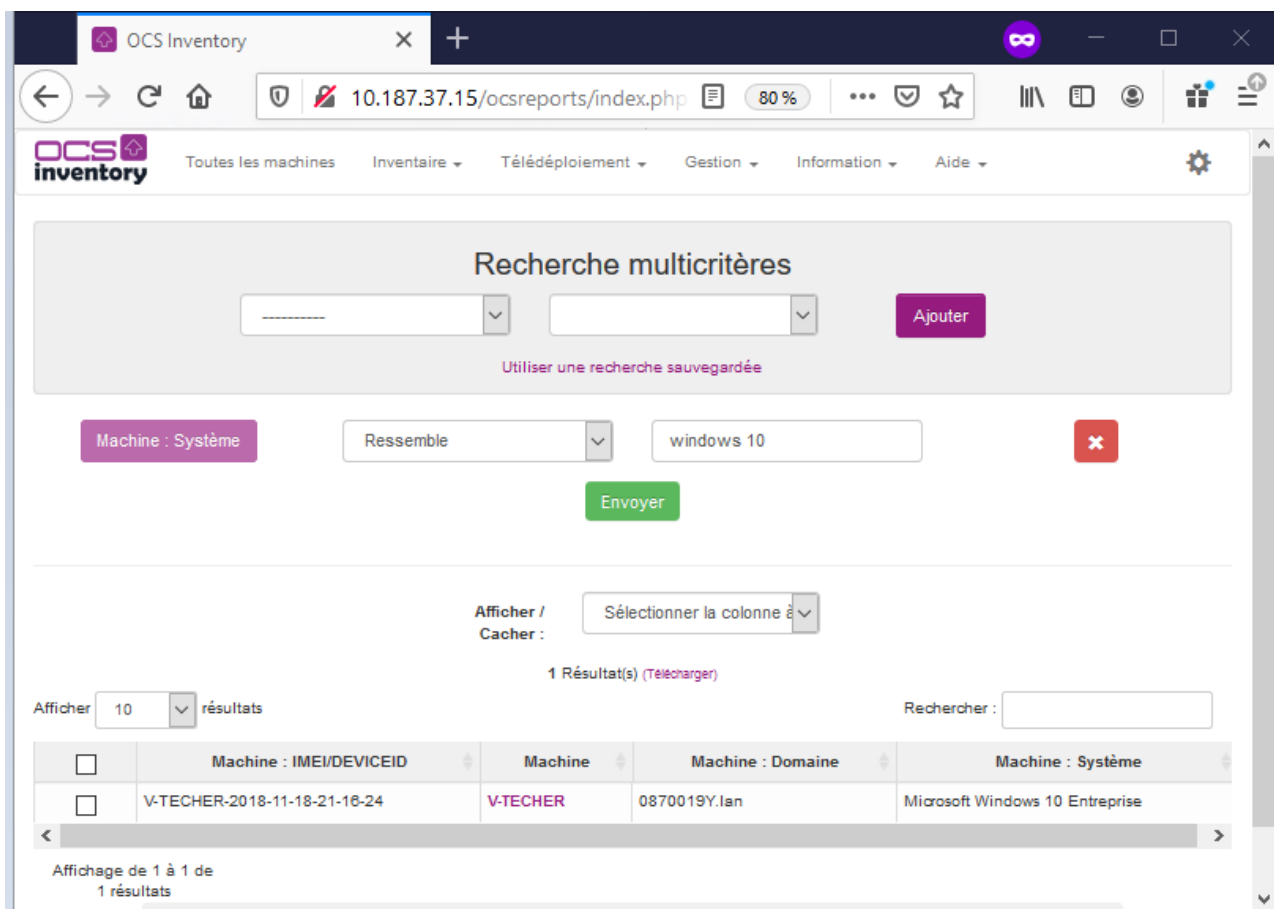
OCS Inventory

10.187.37.15/ocsreports/index.php

80 %

OCS inventory

Toutes les machines Inventaire Télédéploiement Gestion Information Aide

Recherche multicritères

-----------

Ajouter

Utiliser une recherche sauvegardée

Machine : Système

Ressemble

windows 10

Envoyer

Afficher / Cacher :

Sélectionner la colonne à

**1** Résultat(s) (Télécharger)

Afficher 10 résultats

Rechercher :

| | Machine : IMEI/DEVICEID | Machine | Machine : Domaine | Machine : Système |
|---|---|---|---|---|
| | V-TECHER-2018-11-18-21-16-24 | V-TECHER | 0870019Y.lan | Microsoft Windows 10 Entreprise |

Affichage de 1 à 1 de 1 résultats